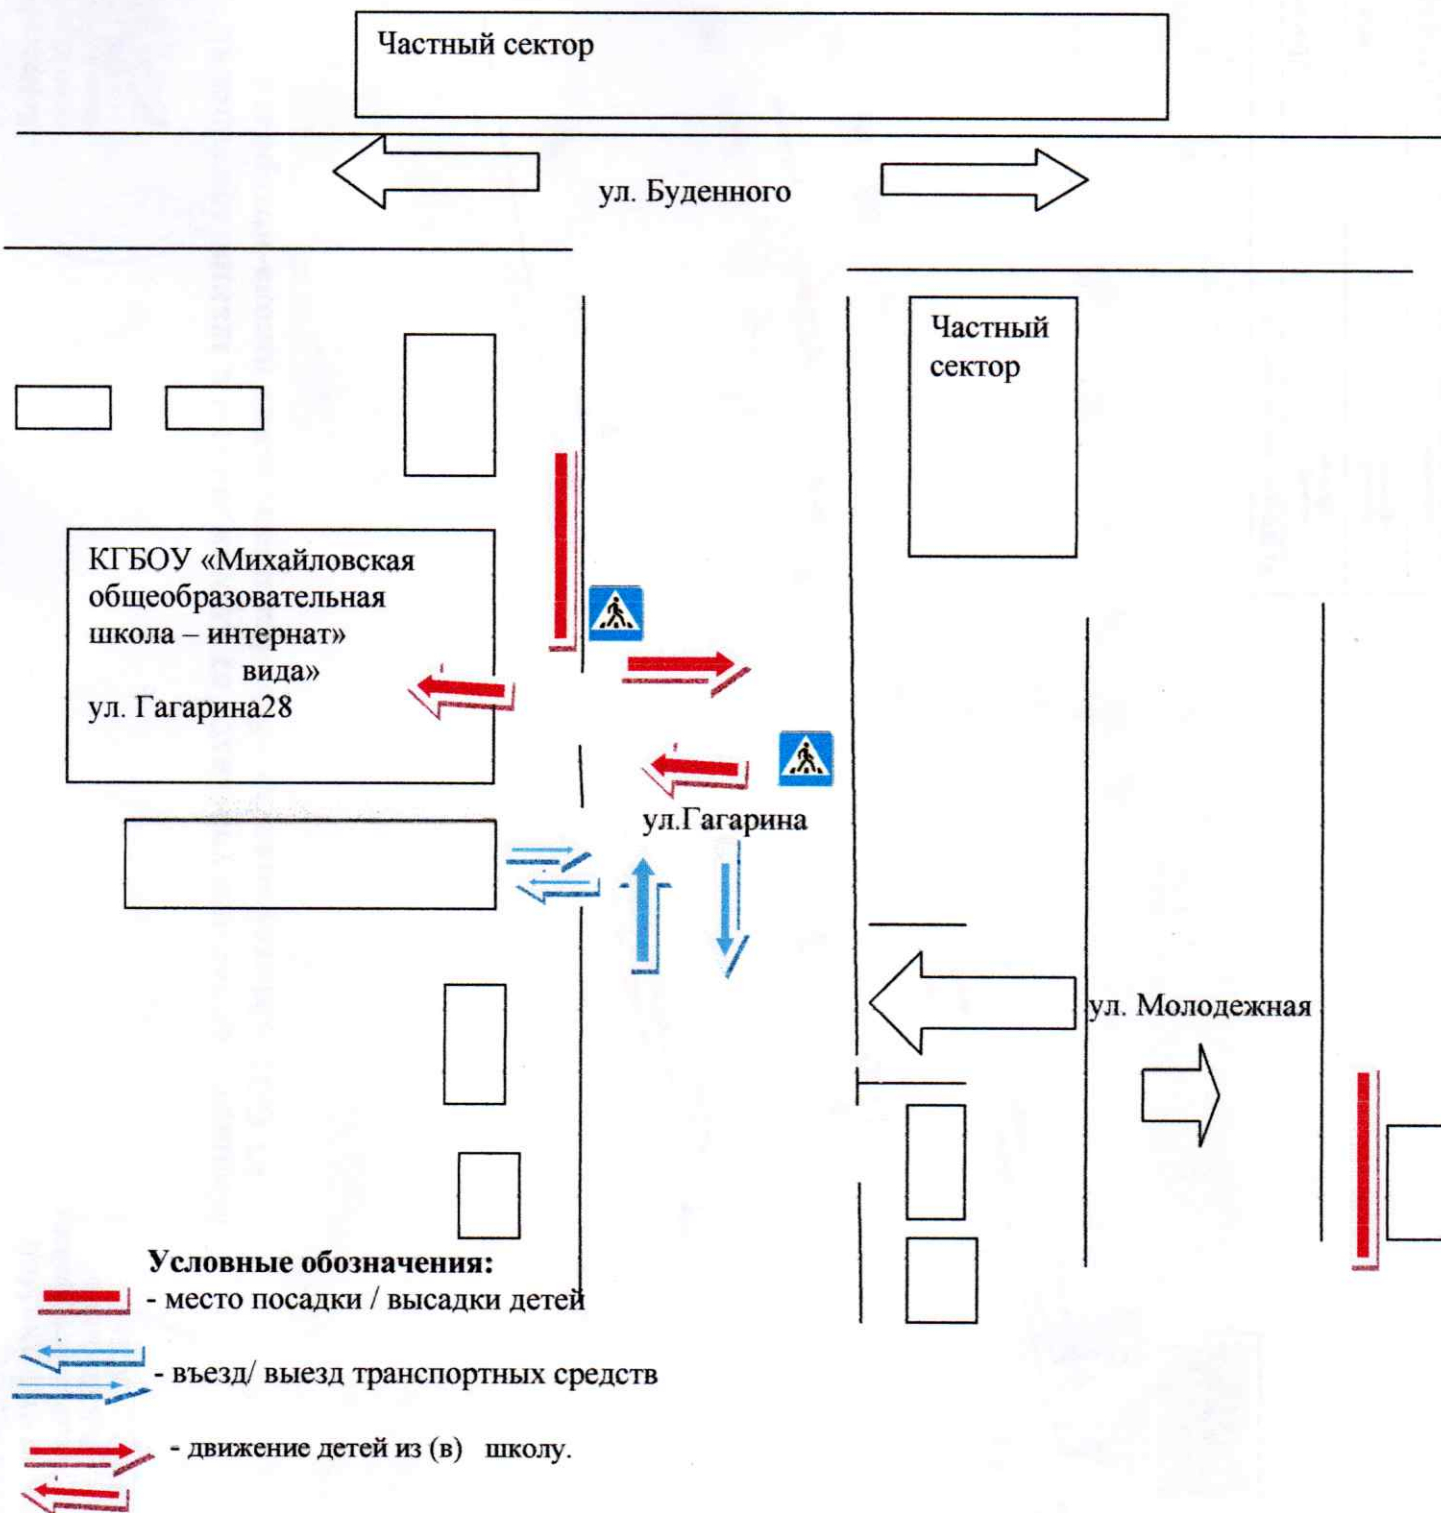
Частный сектор

ул. Буденного

Частный сектор

КГБОУ «Михайловская общеобразовательная школа – интернат» вида»
ул. Гагарина28

ул.Гагарина

ул. Молодежная

Условные обозначения:
- место посадки / высадки детей
- въезд/ выезд транспортных средств
- движение детей из (в) школу.